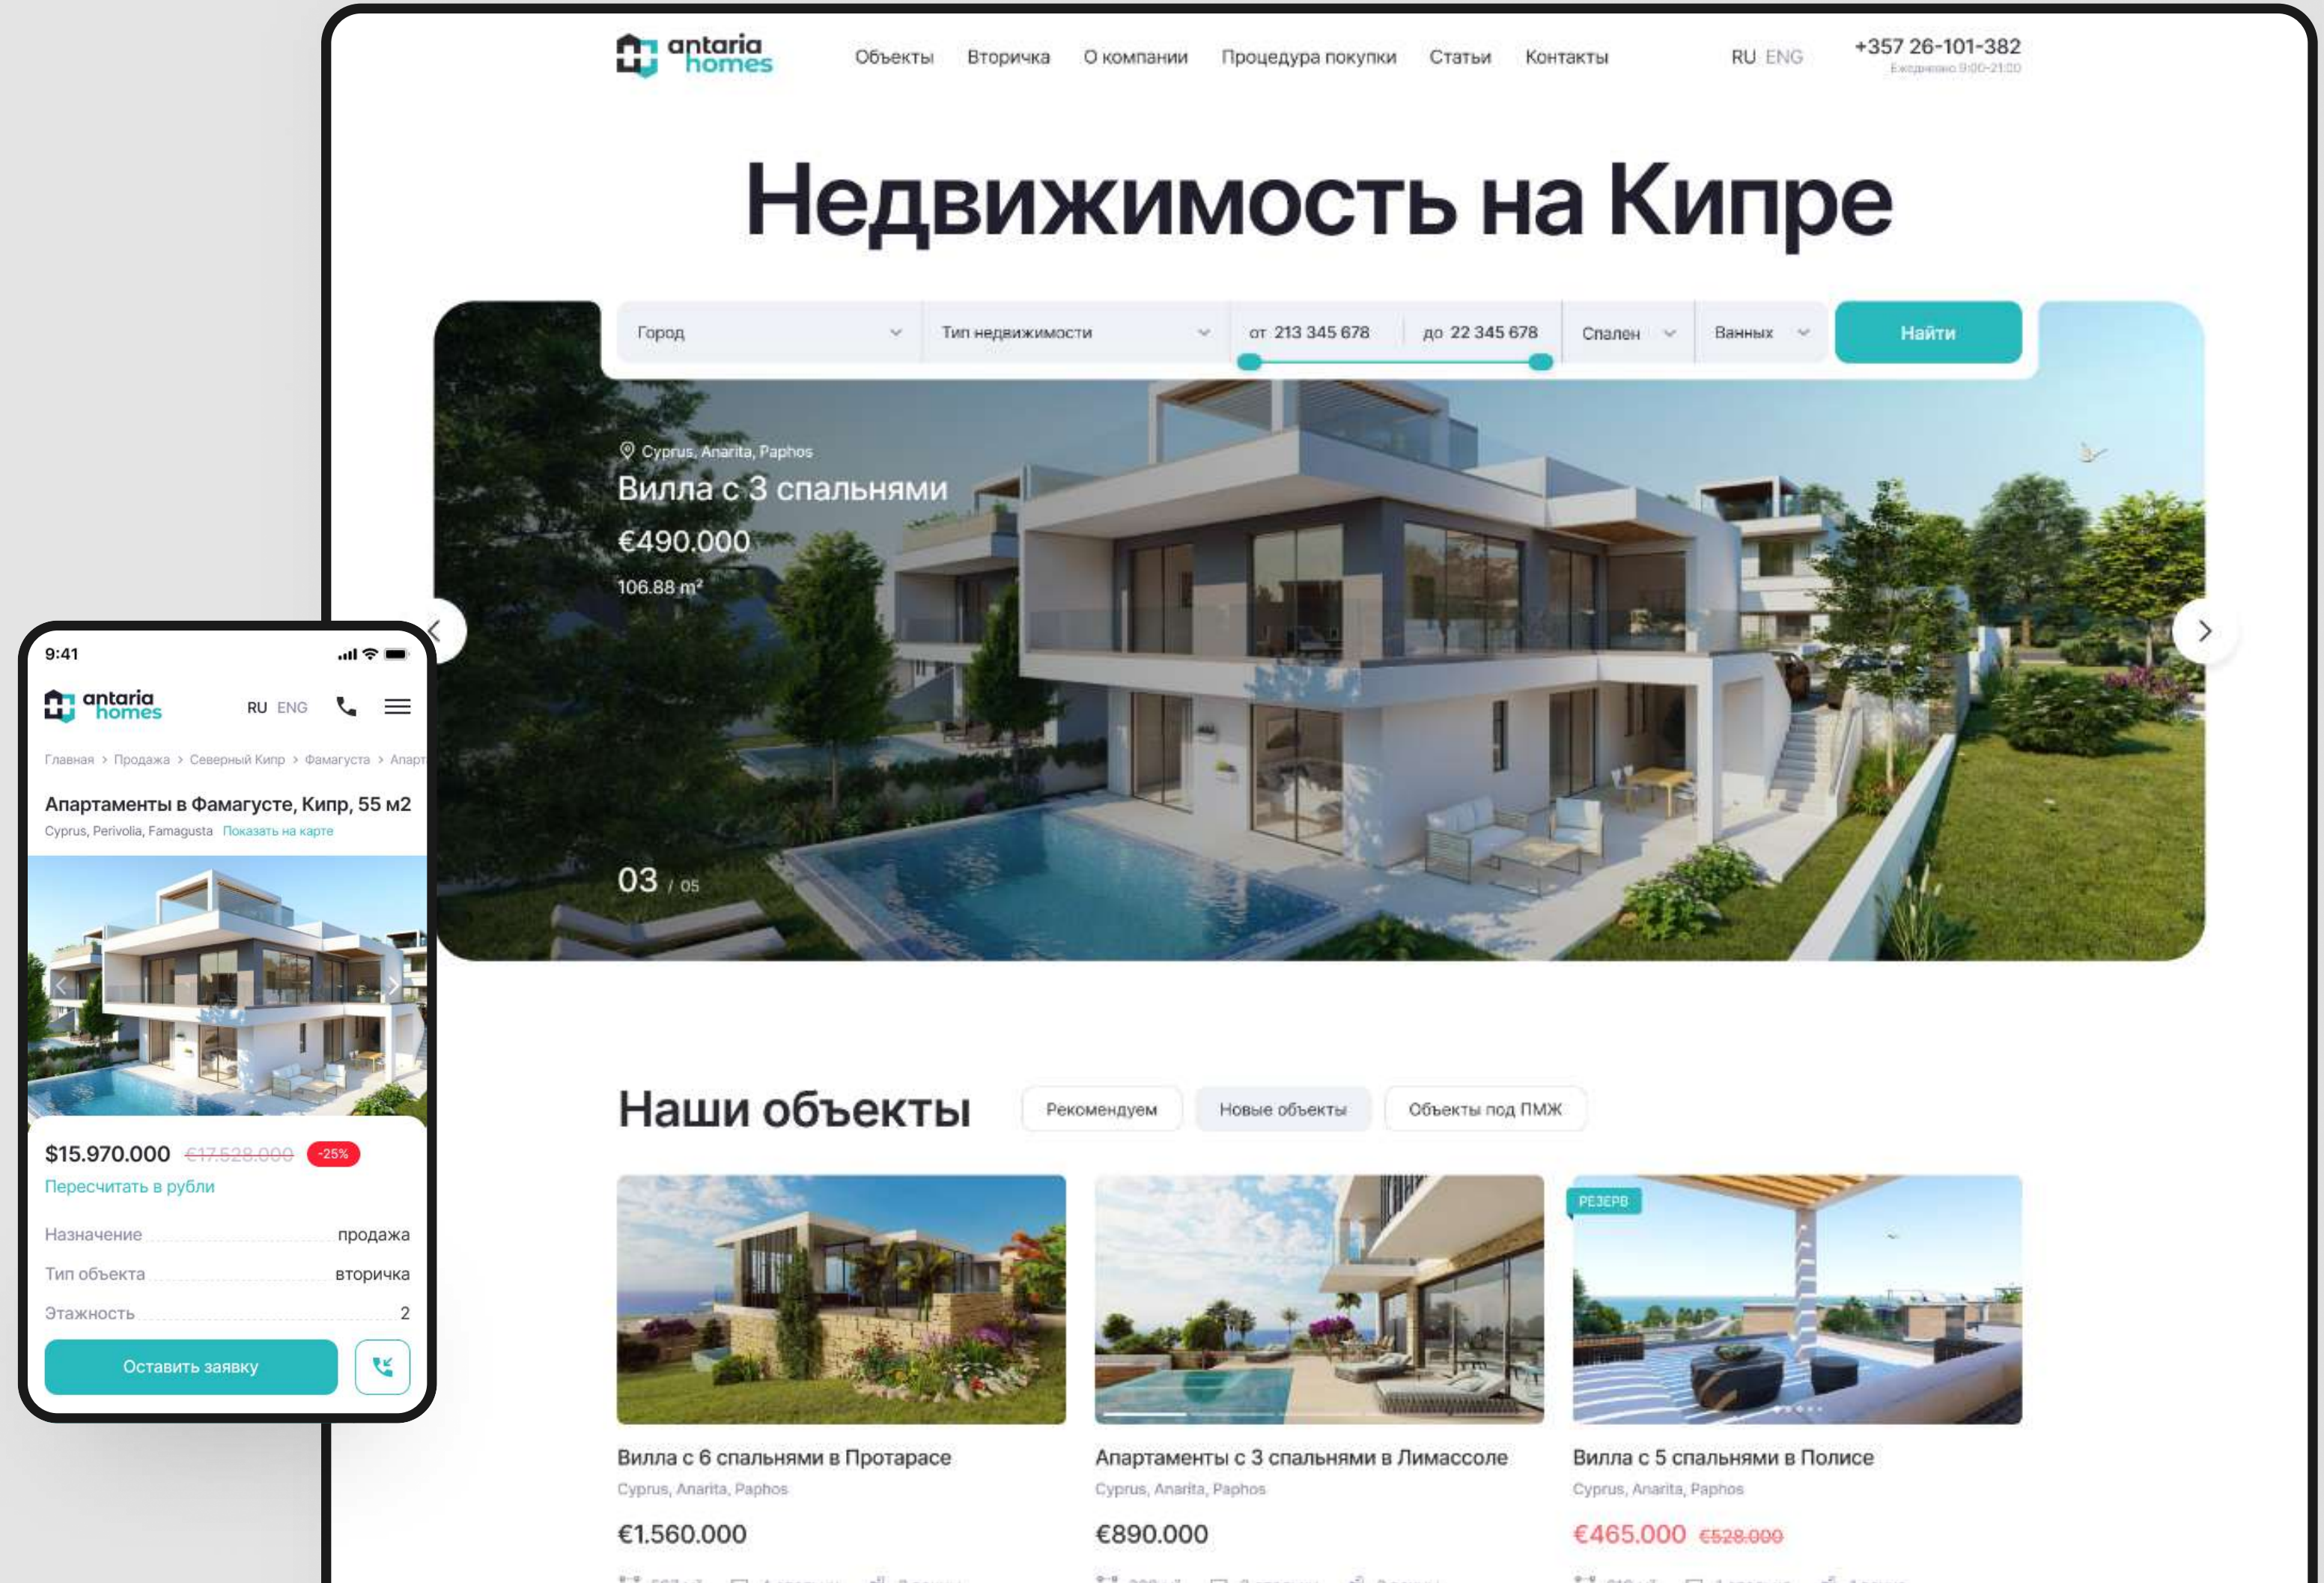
antaria homes

Объекты Вторичка О компании Процедура покупки Статьи Контакты

RU ENG

+357 26-101-382
Ежедневно 9:00-21:00

Недвижимость на Кипре

Город | Тип недвижимости | от 213 345 678 | до 22 345 678 | Спален | Ванных | Найти

Cyprus, Anarita, Paphos
Вилла с 3 спальнями
€490.000
106.88 m²

03 / 05

Наши объекты

Рекомендуем Новые объекты Объекты под ПМЖ

Вилла с 6 спальнями в Протарасе
Cyprus, Anarita, Paphos
€1.560.000

Апартаменты с 3 спальнями в Лимассоле
Cyprus, Anarita, Paphos
€890.000

РЕЗЕРВ
Вилла с 5 спальнями в Полисе
Cyprus, Anarita, Paphos
€465.000 €528.000

9:41

antaria homes

RU ENG

Главная > Продажа > Северный Кипр > Фамагуста > Апарт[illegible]

Апартаменты в Фамагусте, Кипр, 55 м2
Cyprus, Perivolia, Famagusta Показать на карте

$15.970.000 €17.528.000 -25%
Пересчитать в рубли

| Назначение | продажа |
|---|---|
| Тип объекта | вторичка |
| Этажность | 2 |

Оставить заявку